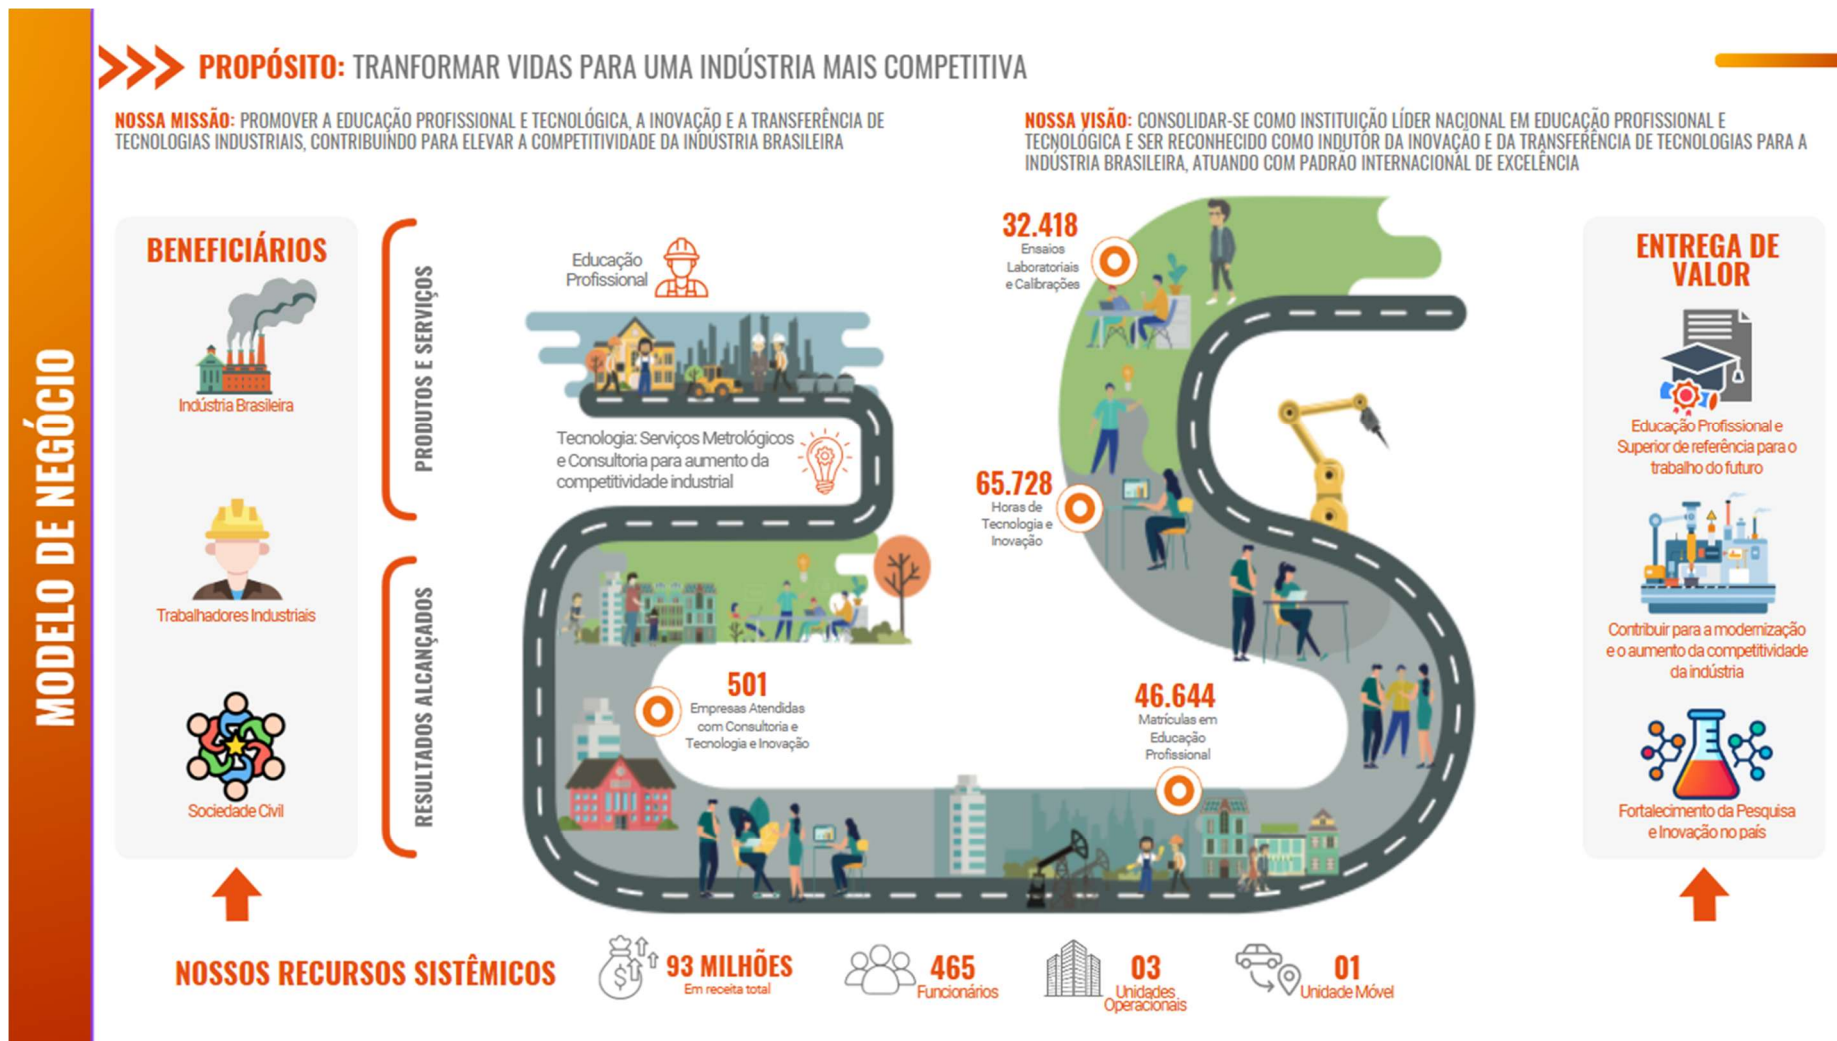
MODELO DE NEGÓCIO

PROPÓSITO: TRANFORMAR VIDAS PARA UMA INDÚSTRIA MAIS COMPETITIVA

NOSSA MISSÃO: PROMOVER A EDUCAÇÃO PROFISSIONAL E TECNOLÓGICA, A INOVAÇÃO E A TRANSFERÊNCIA DE TECNOLOGIAS INDUSTRIAIS, CONTRIBUINDO PARA ELEVAR A COMPETITIVIDADE DA INDÚSTRIA BRASILEIRA

NOSSA VISÃO: CONSOLIDAR-SE COMO INSTITUIÇÃO LÍDER NACIONAL EM EDUCAÇÃO PROFISSIONAL E TECNOLÓGICA E SER RECONHECIDO COMO INDUTOR DA INOVAÇÃO E DA TRANSFERÊNCIA DE TECNOLOGIAS PARA A INDÚSTRIA BRASILEIRA, ATUANDO COM PADRÃO INTERNACIONAL DE EXCELÊNCIA

BENEFICIÁRIOS

Indústria Brasileira

Trabalhadores Industriais

Sociedade Civil

PRODUTOS E SERVIÇOS

RESULTADOS ALCANÇADOS

Educação Profissional

Tecnologia: Serviços Metrológicos e Consultoria para aumento da competitividade industrial

32.418
Ensaios Laboratoriais e Calibrações

65.728
Horas de Tecnologia e Inovação

501
Empresas Atendidas com Consultoria e Tecnologia e Inovação

46.644
Matrículas em Educação Profissional

ENTREGA DE VALOR

Educação Profissional e Superior de referência para o trabalho do futuro

Contribuir para a modernização e o aumento da competitividade da indústria

Fortalecimento da Pesquisa e Inovação no país

NOSSOS RECURSOS SISTÊMICOS

93 MILHÕES
Em receita total

465
Funcionários

03
Unidades Operacionais

01
Unidade Móvel